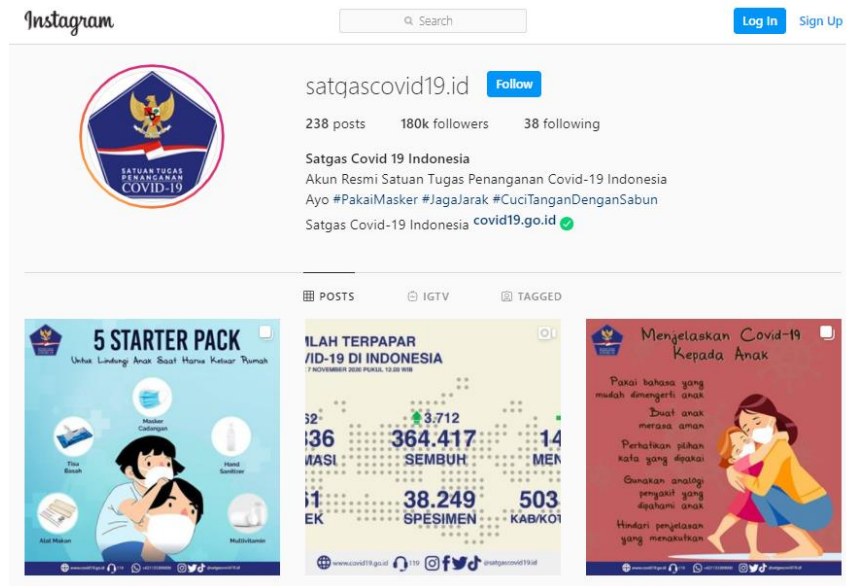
Instagram

Search

Log In Sign Up

SATUAN TUGAS PENANGANAN COVID-19

satgascovid19.id Follow

238 posts 180k followers 38 following

Satgas Covid 19 Indonesia
Akun Resmi Satuan Tugas Penanganan Covid-19 Indonesia
Ayo #PakaiMasker #JagaJarak #CuciTanganDenganSabun
Satgas Covid-19 Indonesia covid19.go.id

POSTS IGTV TAGGED

5 STARTER PACK
Untuk Lindungi Anak Saat Harus Keluar Rumah
Masker Cadangan
Tisu Basah
Hand Sanitizer
Alat Makan
Multivitamin
www.covid19.go.id 119 +62811 @satgascovid19.id

MLAH TERPAPAR
VID-19 DI INDONESIA
7 NOVEMBER 2020 PUKUL 12.00 WIB
3.712
62
336 364.417 14
MASI SEMBUH MEN
51 38.249 503
EK SPESIMEN KAB/KOT
www.covid19.go.id 119 @satgascovid19.id

Menjelaskan Covid-19 Kepada Anak
Pakai bahasa yang mudah dimengerti anak
Buat anak merasa aman
Perhatikan pilihan kata yang dipakai
Gunakan analogi penyakit yang dipahami anak
Hindari penjelasan yang menakutkan